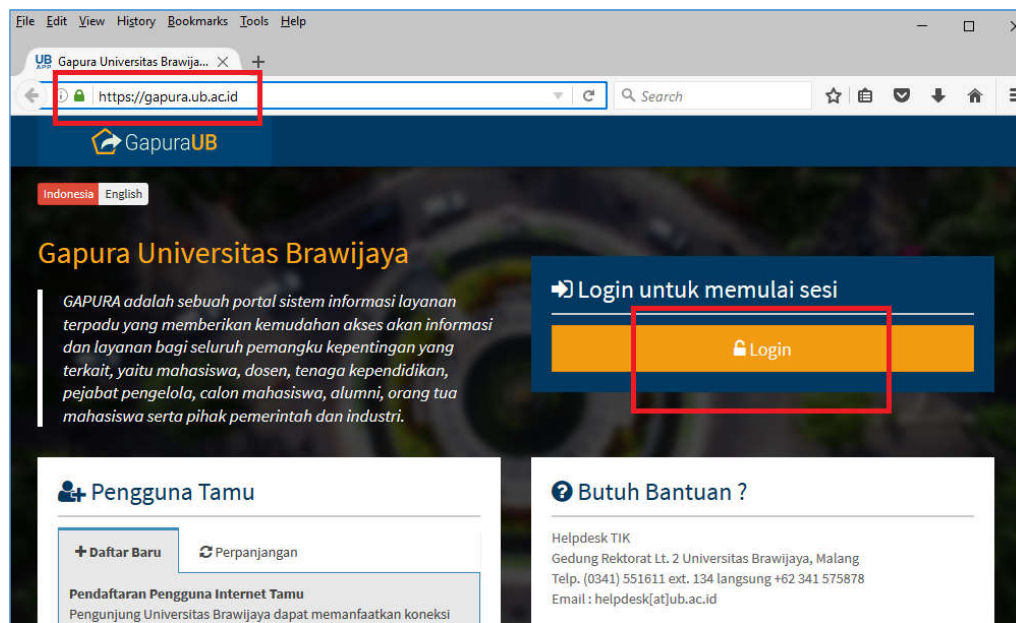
File Edit View History Bookmarks Tools Help

UB APP Gapura Universitas Brawija... ×

https://gapura.ub.ac.id

Search

GapuraUB

Indonesia English

Gapura Universitas Brawijaya

GAPURA adalah sebuah portal sistem informasi layanan terpadu yang memberikan kemudahan akses akan informasi dan layanan bagi seluruh pemangku kepentingan yang terkait, yaitu mahasiswa, dosen, tenaga kependidikan, pejabat pengelola, calon mahasiswa, alumni, orang tua mahasiswa serta pihak pemerintah dan industri.

Login untuk memulai sesi

Login

Pengguna Tamu

Daftar Baru

Perpanjangan

Pendaftaran Pengguna Internet Tamu

Pengunjung Universitas Brawijaya dapat memanfaatkan koneksi

Butuh Bantuan ?

Helpdesk TIK
Gedung Rektorat Lt. 2 Universitas Brawijaya, Malang
Telp. (0341) 551611 ext. 134 langsung +62 341 575878
Email : helpdesk[at]ub.ac.id